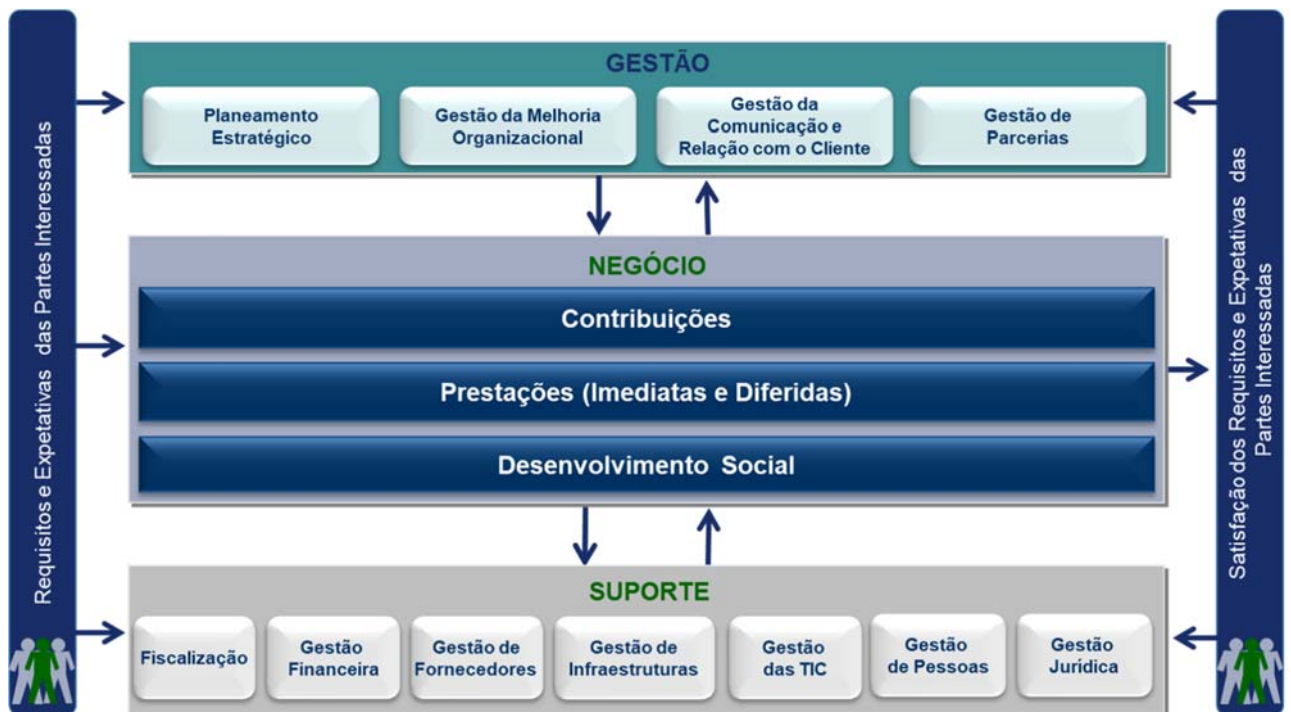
Requisitos e Expetativas das Partes Interessadas

GESTÃO

Planeamento Estratégico

Gestão da Melhoria Organizacional

Gestão da Comunicação e Relação com o Cliente

Gestão de Parcerias

NEGÓCIO

Contribuições

Prestações (Imediatas e Diferidas)

Desenvolvimento Social

SUPORTE

Fiscalização

Gestão Financeira

Gestão de Fornecedores

Gestão de Infraestruturas

Gestão das TIC

Gestão de Pessoas

Gestão Jurídica

Satisfação dos Requisitos e Expetativas das Partes Interessadas